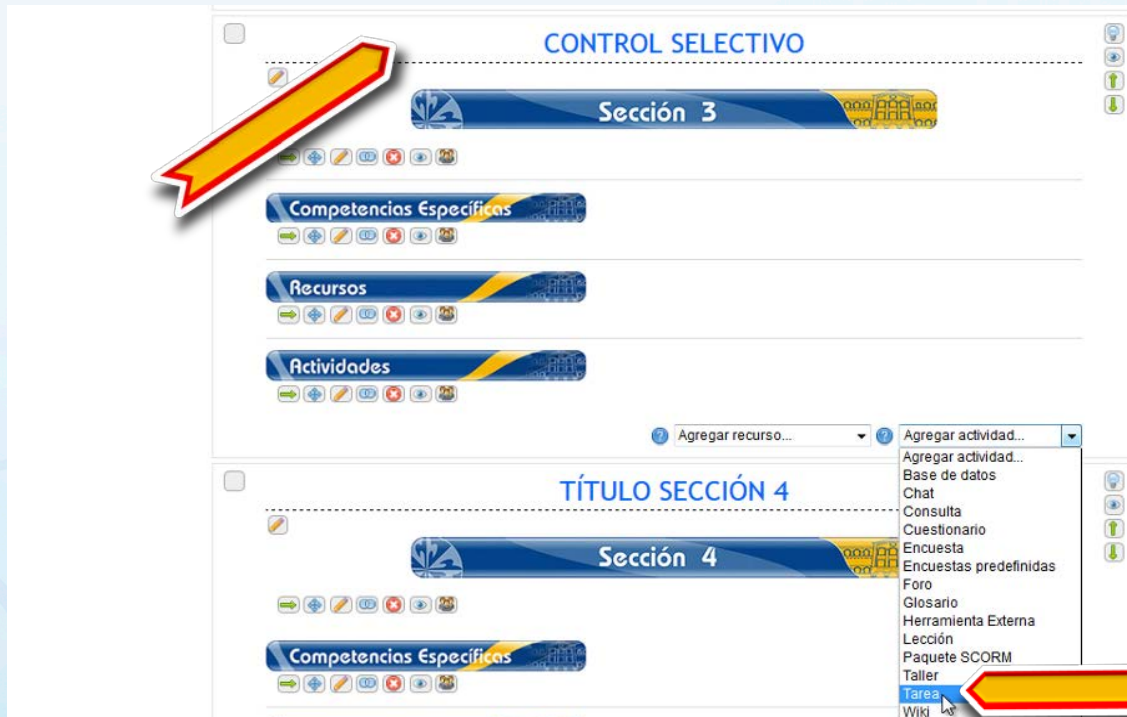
CONTROL SELECTIVO

Sección 3

Competencias Específicas

Recursos

Actividades

Agregar recurso...

Agregar actividad...

Agregar actividad...
Base de datos
Chat
Consulta
Cuestionario
Encuesta
Encuestas predefinidas
Foro
Glosario
Herramienta Externa
Lección
Paquete SCORM
Taller
Tarea
Wiki

TÍTULO SECCIÓN 4

Sección 4

Competencias Específicas